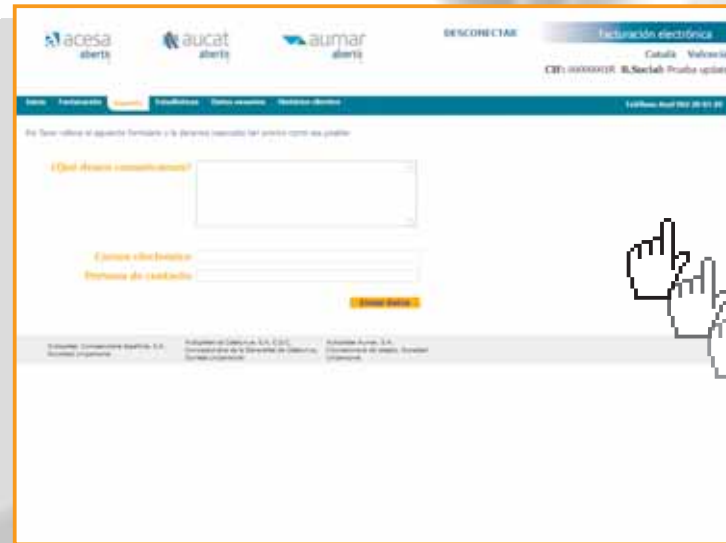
acesa abertis

aucat abertis

aumar abertis

DESCONECTAR

Facturación electrónica

Català Valencià

CIF: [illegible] R.Social: Prueba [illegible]

Inicio Facturación Soporte Estadísticas Datos usuario Histórico clientes

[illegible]

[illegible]

¿Qué desea comunicarnos?

Correo electrónico

Persona de contacto

Enviar datos

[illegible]

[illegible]

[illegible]